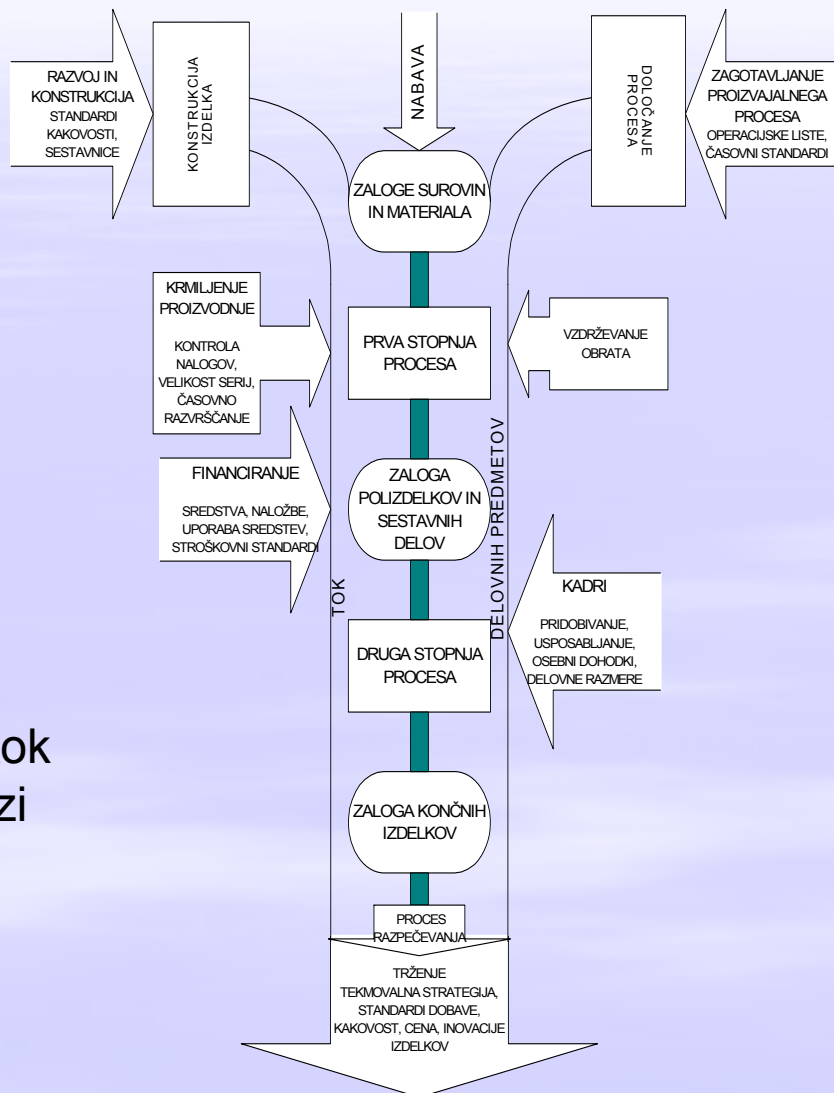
RAZVOJ IN KONSTRUKCIJA
STANDARDI KAKOVOSTI, SESTAVNICE

KONSTRUKCIJA IZDELKA

NABAVA

DOLOČANJE PROCESA

ZAGOTAVLJANJE PROIZVAJALNEGA PROCESA
OPERACIJSKE LISTE, ČASOVNI STANDARDI

ZALOGE SUROVIN IN MATERIALA

KRMILJENJE PROIZVODNJE

KONTROLA NALOGOV, VELIKOST SERIJ, ČASOVNO RAZVRŠČANJE

PRVA STOPNJA PROCESA

VZDRŽEVANJE OBRATA

FINANCIRANJE

SREDSTVA, NALOŽBE, UPORABA SREDSTEV, STROŠKOVNI STANDARDI

ZALOGA POLIZDELKOV IN SESTAVNIH DELOV

TOK

DELOVNIH PREDMETOV

KADRI

PRIDOBIVANJE, USPOSABLJANJE, OSEBNI DOHODKI, DELOVNE RAZMERE

DRUGA STOPNJA PROCESA

ok
zi

ZALOGA KONČNIH IZDELKOV

PROCES RAZPEČEVANJA

TRŽENJE
TEKMOVALNA STRATEGIJA, STANDARDI DOBAVE, KAKOVOST, CENA, INOVACIJE IZDELKOV